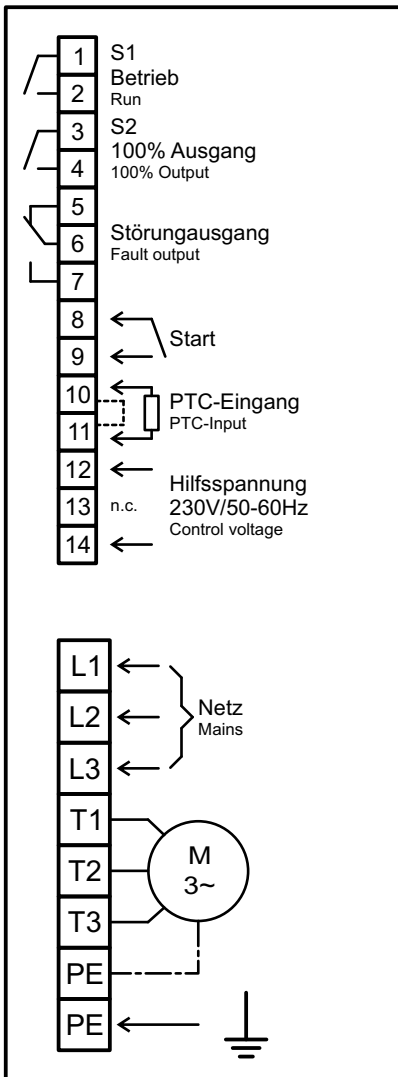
1
2
S1
Betrieb
Run

3
4
S2
100% Ausgang
100% Output

5
6
7
Störungausgang
Fault output

8
9
Start

10
11
PTC-Eingang
PTC-Input

12
13 n.c.
14
Hilfsspannung
230V/50-60Hz
Control voltage

L1
L2
L3
Netz
Mains

T1
T2
T3
M
3~

PE
PE